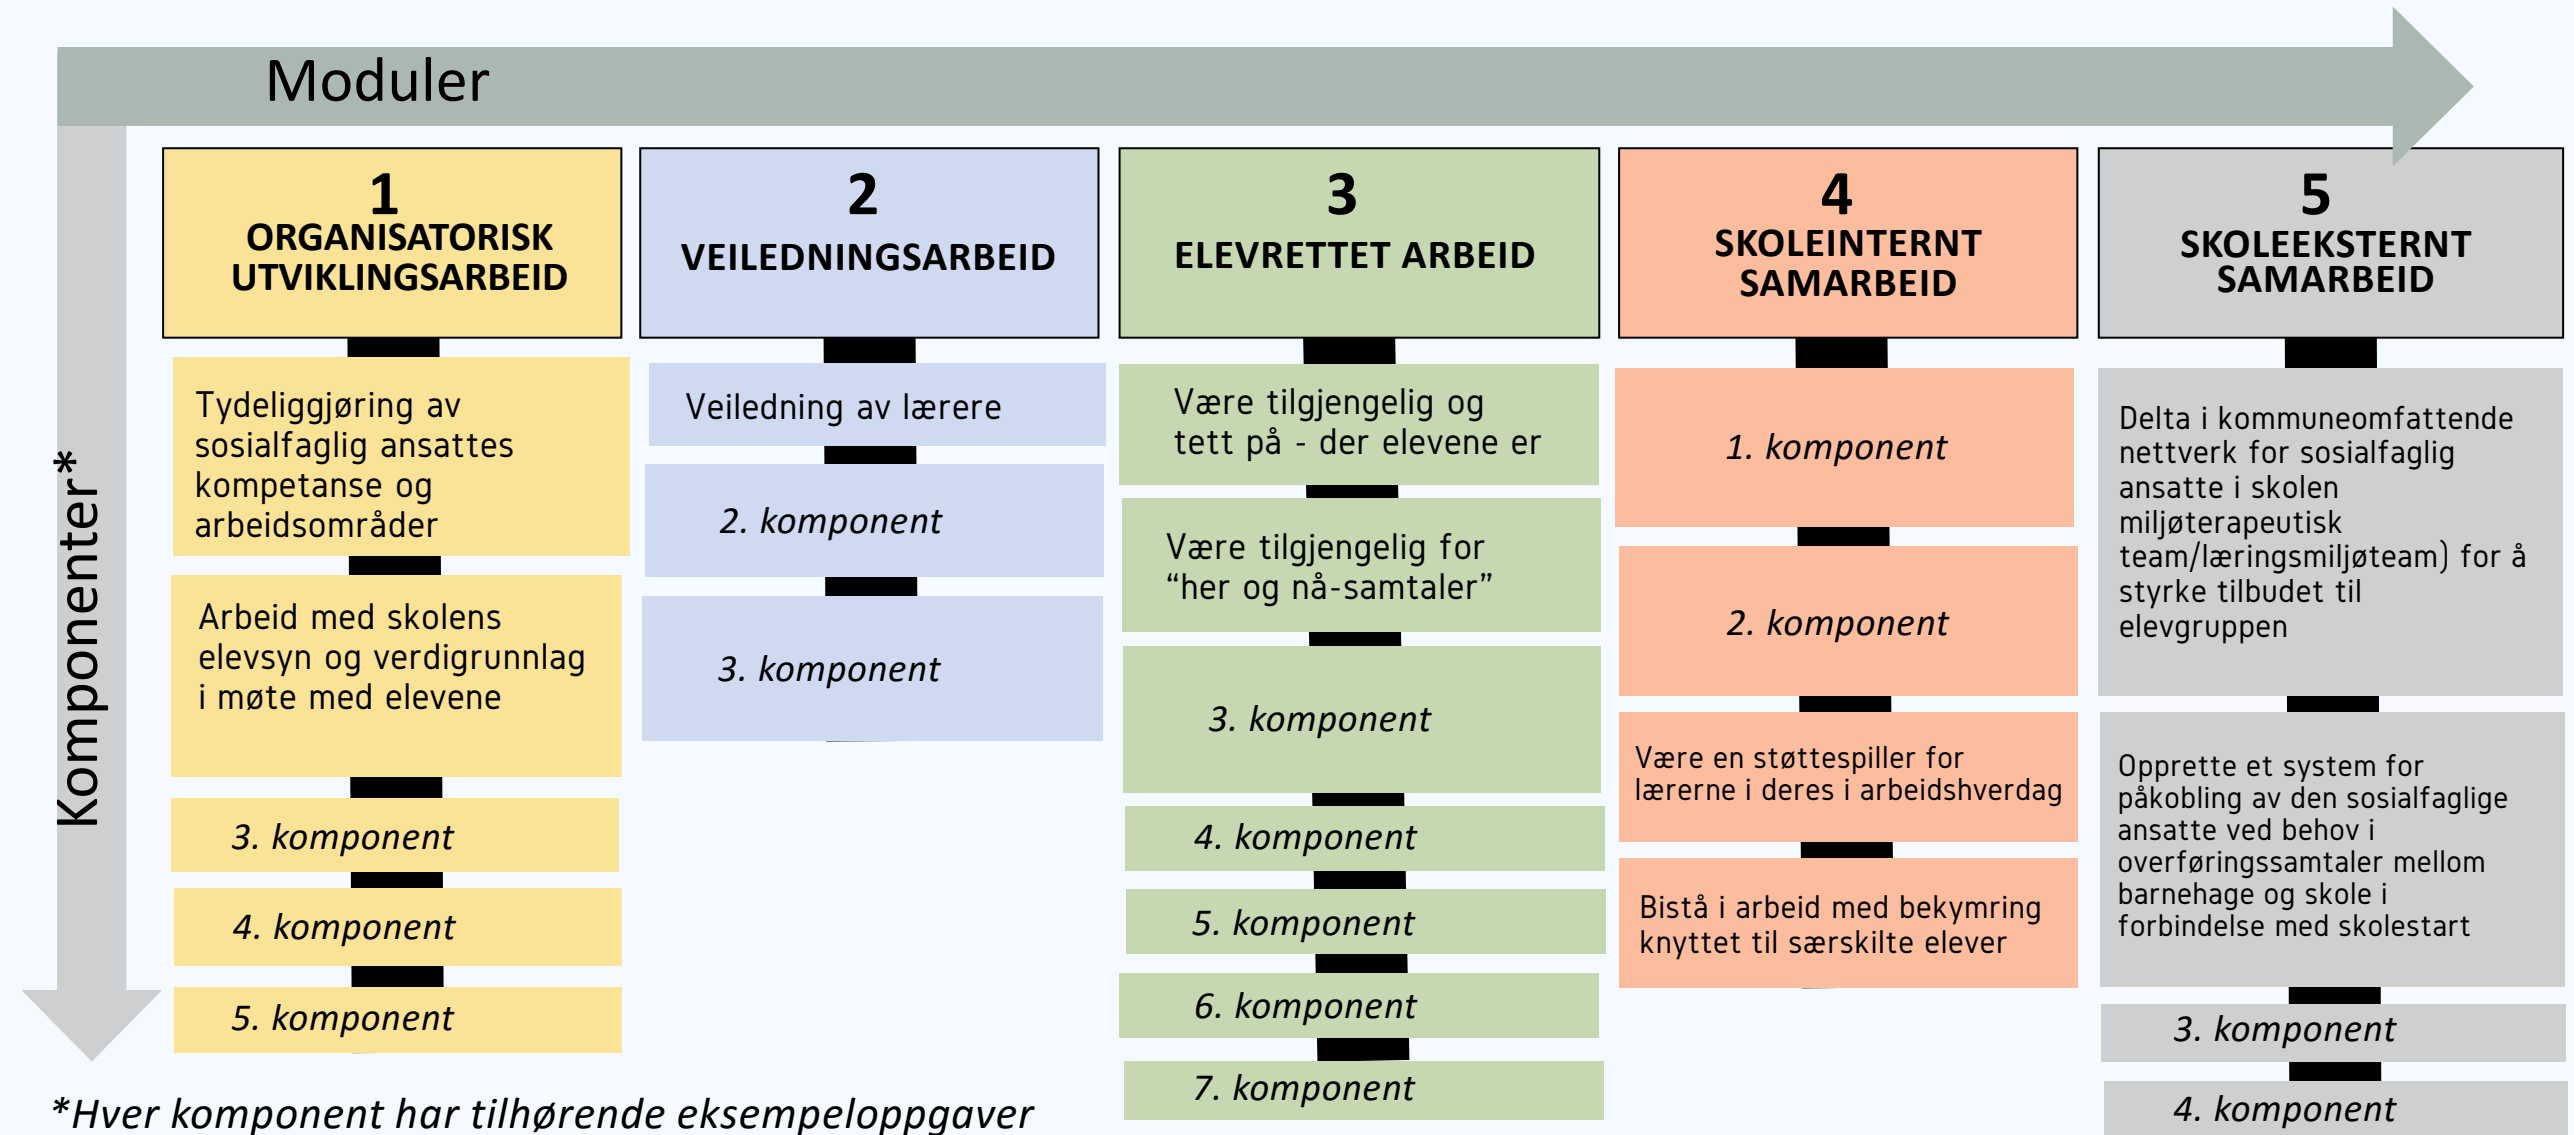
Moduler

Komponenter*

1
ORGANISATORISK UTVIKLINGSARBEID

Tydeliggjøring av sosialfaglig ansattes kompetanse og arbeidsområder

Arbeid med skolens elevsyn og verdigrunnlag i møte med elevene

3. komponent

4. komponent

5. komponent

2
VEILEDNINGSARBEID

Veiledning av lærere

2. komponent

3. komponent

3
ELEVRETTET ARBEID

Være tilgjengelig og tett på - der elevene er

Være tilgjengelig for "her og nå-samtaler"

3. komponent

4. komponent

5. komponent

6. komponent

7. komponent

4
SKOLEINTERNT SAMARBEID

1. komponent

2. komponent

Være en støttespiller for lærerne i deres i arbeidshverdag

Bistå i arbeid med bekymring knyttet til særskilte elever

5
SKOLEEKSTERNT SAMARBEID

Delta i kommuneomfattende nettverk for sosialfaglig ansatte i skolen miljøterapeutisk team/læringsmiljøteam) for å styrke tilbudet til elevgruppen

Opprette et system for påkobling av den sosialfaglige ansatte ved behov i overføringsamtaler mellom barnehage og skole i forbindelse med skolestart

3. komponent

4. komponent

*Hver komponent har tilhørende eksempeloppgaver